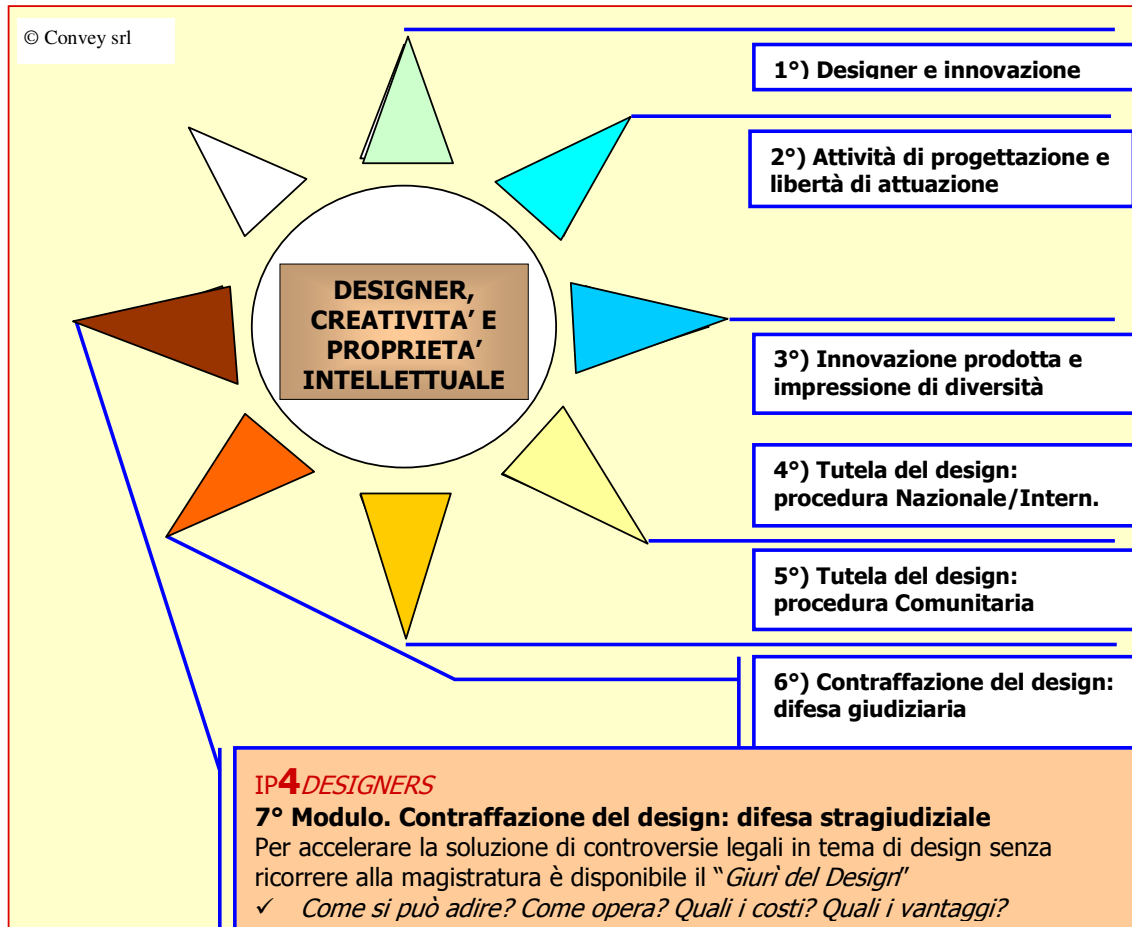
© Convey srl

DESIGNER, CREATIVITA' E PROPRIETA' INTELLETTUALE

1°) Designer e innovazione

2°) Attività di progettazione e libertà di attuazione

3°) Innovazione prodotta e impressione di diversità

4°) Tutela del design: procedura Nazionale/Intern.

5°) Tutela del design: procedura Comunitaria

6°) Contraffazione del design: difesa giudiziaria

IP4DESIGNERS
7° Modulo. Contraffazione del design: difesa stragiudiziale
Per accelerare la soluzione di controversie legali in tema di design senza ricorrere alla magistratura è disponibile il "Giurì del Design"
✓ Come si può adire? Come opera? Quali i costi? Quali i vantaggi?